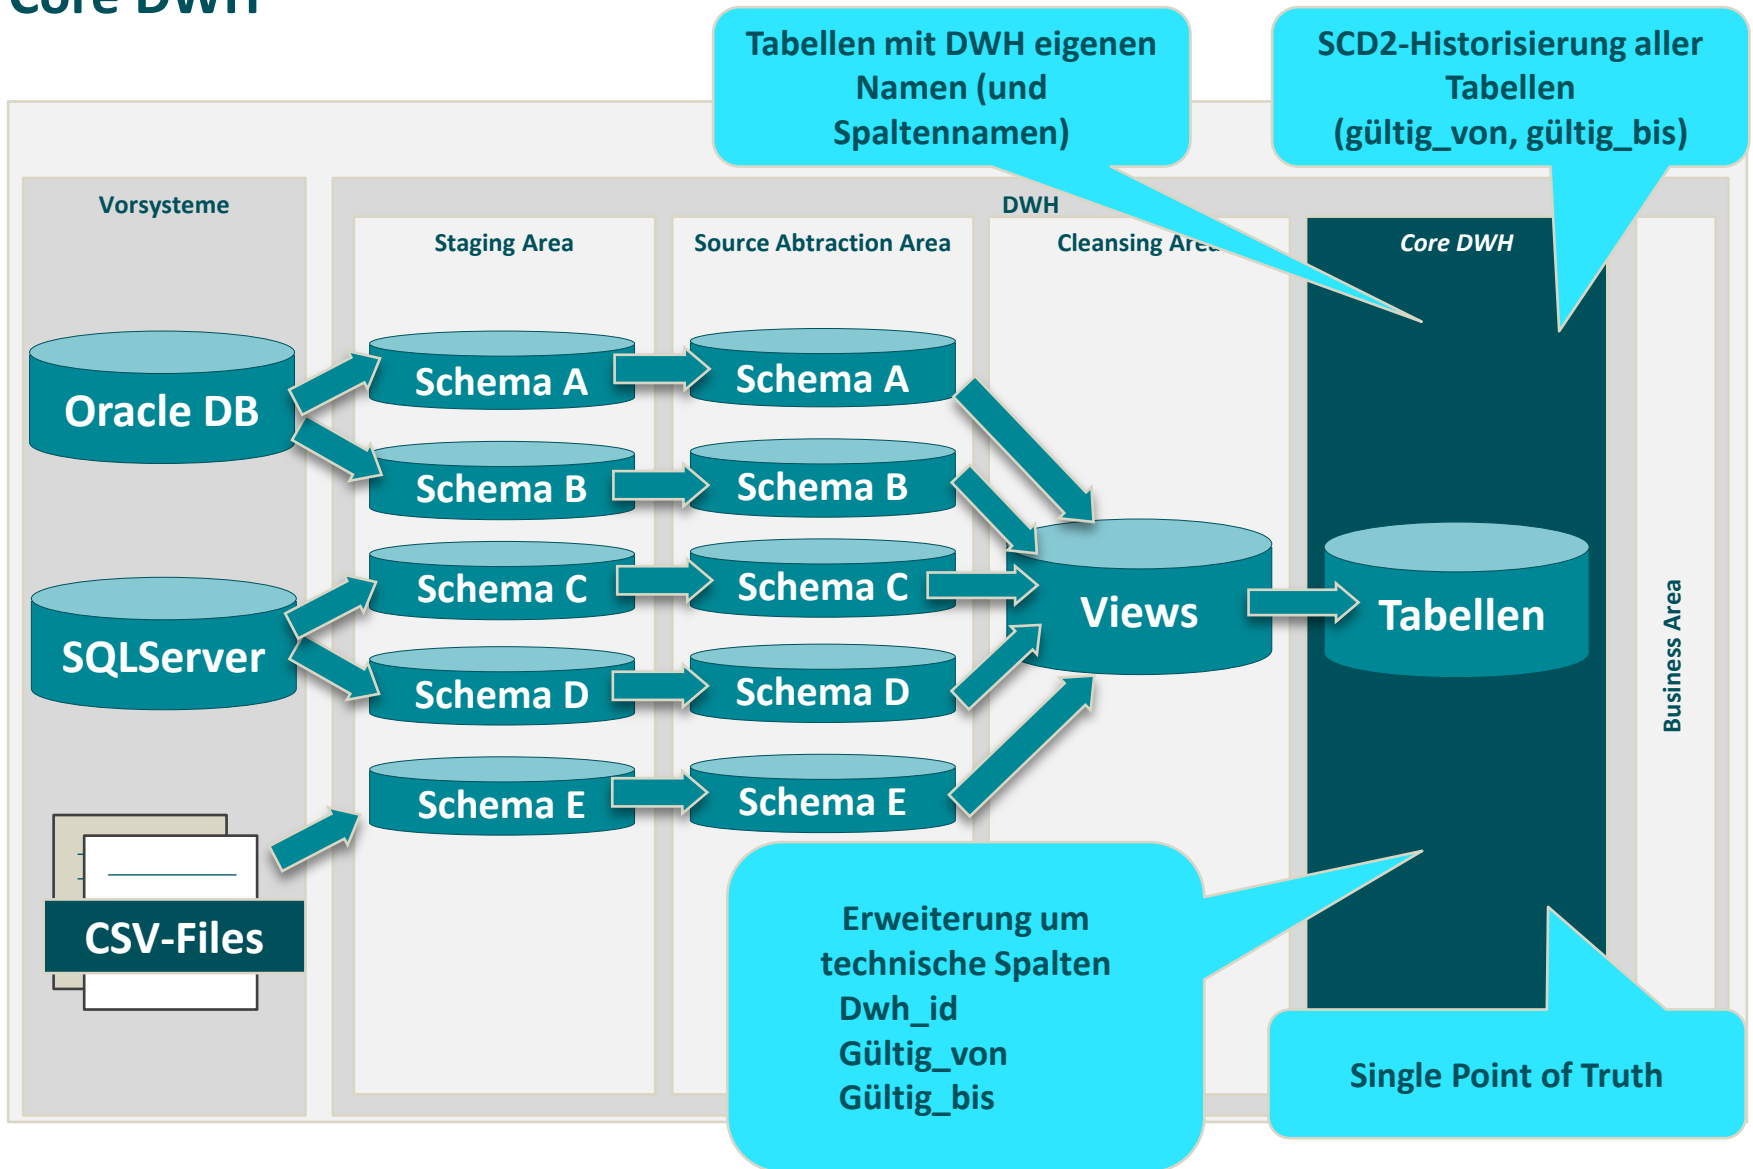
Core DWH

Tabellen mit DWH eigenen Namen (und Spaltennamen)

SCD2-Historisierung aller Tabellen (gültig_von, gültig_bis)

Vorsysteme

DWH

Staging Area

Source Abtraction Area

Cleansing Are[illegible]

Core DWH

Oracle DB

SQLServer

CSV-Files

Schema A

Schema B

Schema C

Schema D

Schema E

Schema A

Schema B

Schema C

Schema D

Schema E

Views

Tabellen

Business Area

Erweiterung um technische Spalten
Dwh_id
Gültig_von
Gültig_bis

Single Point of Truth